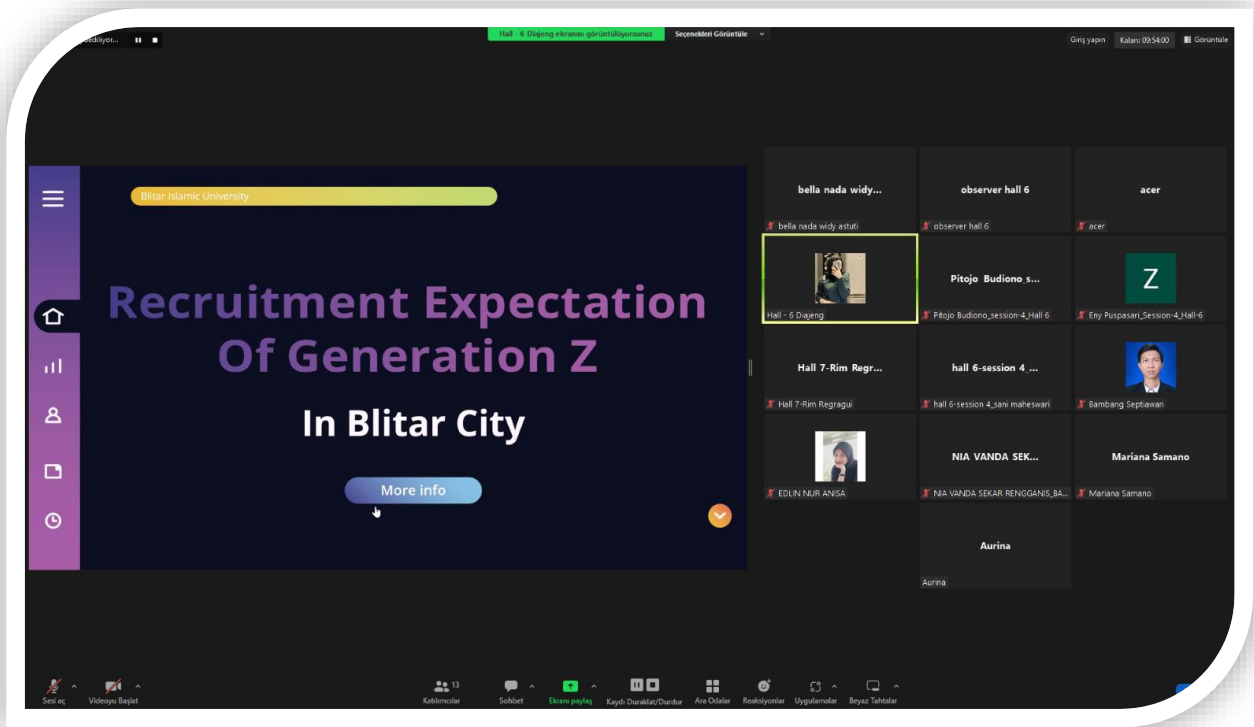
...ediliyor... 

Hall - 6 Diajeng ekranını görüntülüyorsunuz

Seçenekleri Görüntüle

Giriş yapın

Kalan: 09:54:00

Görüntüle

Blitar Islamic University

Recruitment Expectation Of Generation Z

In Blitar City

More info

bella nada widy...

bella nada widy astuti

observer hall 6

observer hall 6

acer

acer

Hall - 6 Diajeng

Pitojo Budiono_s...

Pitojo Budiono_session-4_Hall 6

Z

Eny Puspasari_Session-4_Hall-6

Hall 7-Rim Regr...

Hall 7-Rim Regragui

hall 6-session 4_...

hall 6-session 4_sani maheswari

Bambang Septiawan

EDLIN NUR ANISA

NIA VANDA SEK...

NIA VANDA SEKAR RENGGANIS_BA...

Mariana Samano

Mariana Samano

Aurina

Aurina

Sesi aç

Videoyu Başlat

13

Katılımcılar

Sohbet

Ekranı paylaş

Kaydı Duraklat/Durdur

Ara Odalar

Reaksiyonlar

Uygulamalar

Beyaz Tahtalar